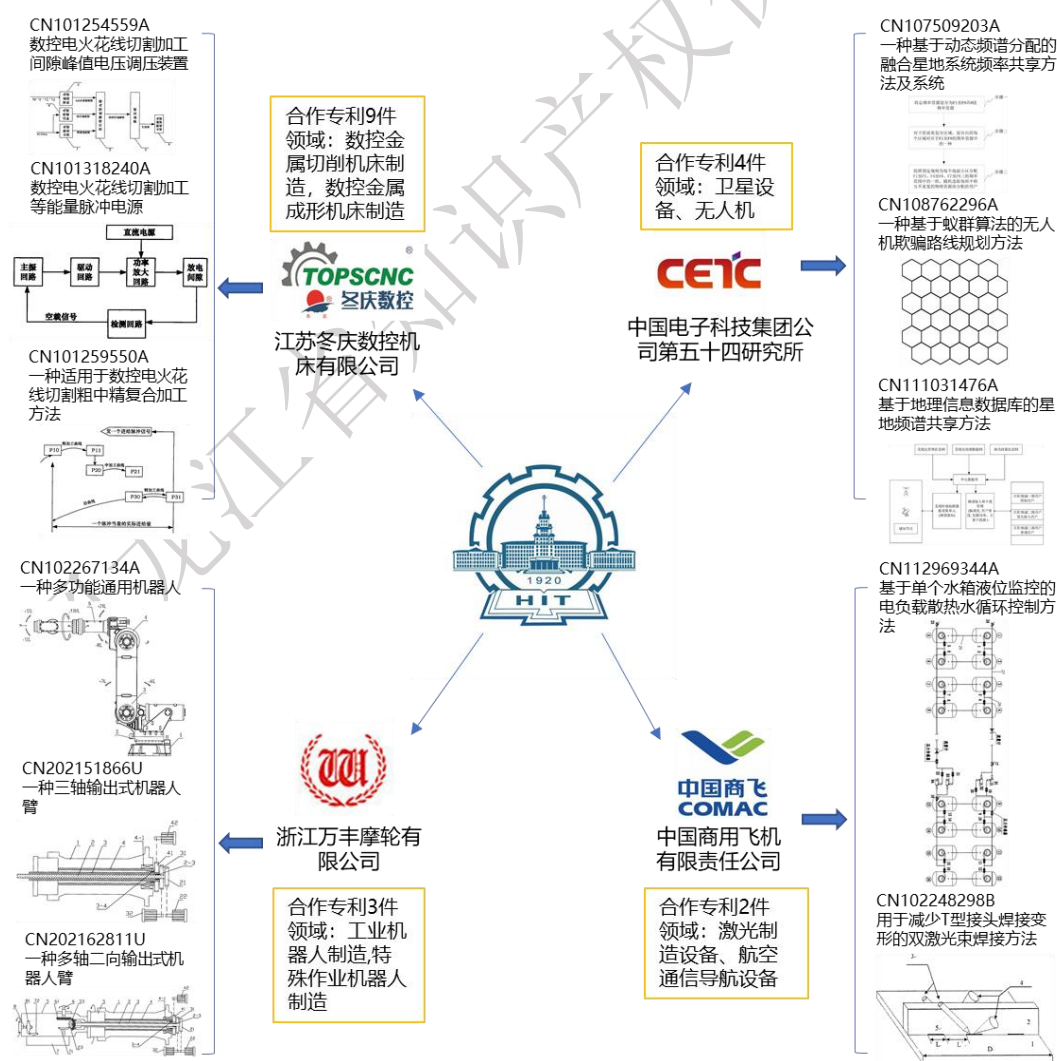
CN101254559A
数控电火花线切割加工间隙峰值电压调压装置

CN101318240A
数控电火花线切割加工等能量脉冲电源

直流电源
主振回路
驱动回路
功率放大回路
放电回路
空载信号
检测回路

CN101259550A
一种适用于数控电火花线切割粗中精复合加工方法

CN102267134A
一种多功能通用机器人

CN202151866U
一种三轴输出式机器人臂

CN202162811U
一种多轴二向输出式机器人臂

合作专利9件
领域：数控金属切削机床制造，数控金属成形机床制造

TOPSCNC
冬庆数控

江苏冬庆数控机床有限公司

合作专利4件
领域：卫星设备、无人机

CETC

中国电子科技集团公司第五十四研究所

1920
HIT

浙江万丰摩轮有限公司

合作专利3件
领域：工业机器人制造,特殊作业机器人制造

中国商飞
COMAC

中国商用飞机有限责任公司

合作专利2件
领域：激光制造设备、航空通信导航设备

CN107509203A
一种基于动态频谱分配的融合星地系统频率共享方法及系统

CN108762296A
一种基于蚁群算法的无人机欺骗路线规划方法

CN111031476A
基于地理信息数据库的星地频谱共享方法

CN112969344A
基于单个水箱液位监控的电负载散热水循环控制方法

CN102248298B
用于减少T型接头焊接变形的双激光束焊接方法

黑龙江省知识产权